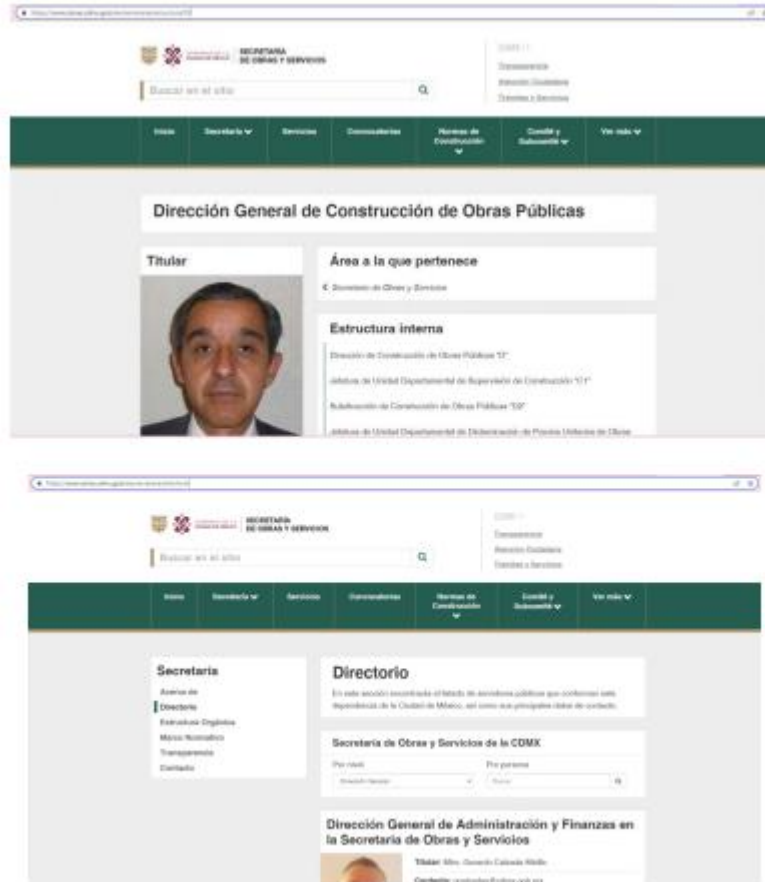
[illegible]

SECRETARÍA DE OBRAS Y SERVICIOS

Buscar en el sitio

CDMX

Transparencia

Atención Ciudadana

Trámites y Servicios

Inicio | Secretaría | Servicios | Convocatorias | Normas de Construcción | Comité y Subcomité | Ver más

Dirección General de Construcción de Obras Públicas

Titular

Área a la que pertenece

Secretaría de Obras y Servicios

Estructura interna

Dirección de Construcción de Obras Públicas "D"

Jefatura de Unidad Departamental de Supervisión de Construcción "C1"

Subdirección de Construcción de Obras Públicas "D2"

Jefatura de Unidad Departamental de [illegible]

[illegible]

SECRETARÍA DE OBRAS Y SERVICIOS

Buscar en el sitio

CDMX

Transparencia

Atención Ciudadana

Trámites y Servicios

Inicio | Secretaría | Servicios | Convocatorias | Normas de Construcción | Comité y Subcomité | Ver más

Secretaría

Acerca de

Directorio

Estructura Orgánica

Marco Normativo

Transparencia

Contacto

Directorio

En esta sección encontrarás el listado de servidores públicos que conforman esta dependencia de la Ciudad de México, así como sus principales datos de contacto.

Secretaría de Obras y Servicios de la CDMX

Por nivel

Por persona

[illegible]

Dirección General de Administración y Finanzas en la Secretaría de Obras y Servicios

Titular: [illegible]

Contacto: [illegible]